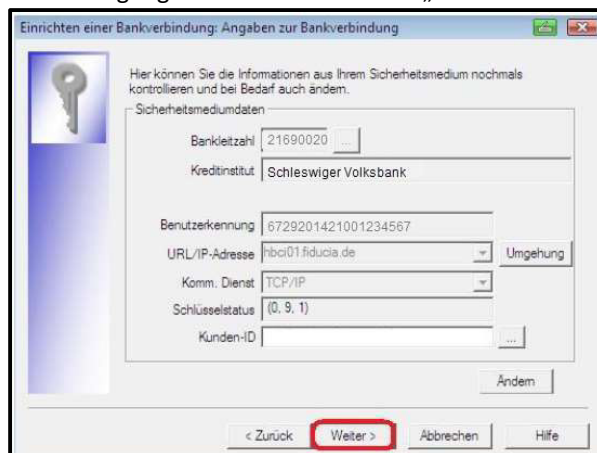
Einrichten einer Bankverbindung: Angaben zur Bankverbindung

Hier können Sie die Informationen aus Ihrem Sicherheitsmedium nochmals kontrollieren und bei Bedarf auch ändern.

Sicherheitsmediumdaten

Bankleitzahl 21690020 ...

Kreditinstitut Schleswiger Volksbank

Benutzerkennung 6729201421001234567

URL/IP-Adresse hbci01.fiducia.de

Umgehung

Komm. Dienst TCP/IP

Schlüsselstatus (0, 9, 1)

Kunden-ID

...

Ändern

< Zurück

Weiter >

Abbrechen

Hilfe